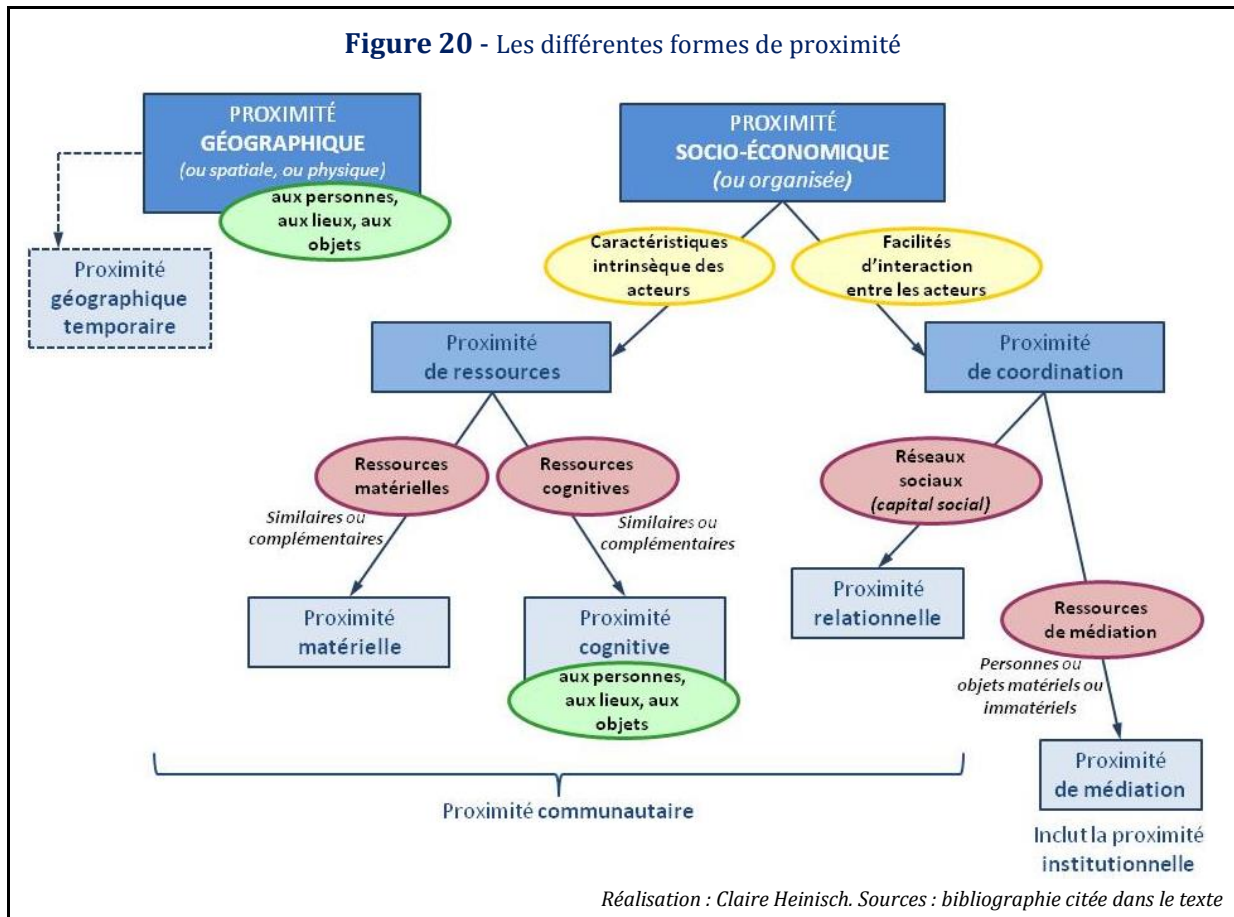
**Figure 20** - Les différentes formes de proximité

PROXIMITÉ
GÉOGRAPHIQUE
(ou spatiale, ou physique)

aux personnes, aux lieux, aux objets

Proximité géographique temporaire

PROXIMITÉ
SOCIO-ÉCONOMIQUE
(ou organisée)

Caractéristiques intrinsèque des acteurs

Facilités d'interaction entre les acteurs

Proximité de ressources

Proximité de coordination

Ressources matérielles

Ressources cognitives

Réseaux sociaux (capital social)

Similaires ou complémentaires

Similaires ou complémentaires

Proximité matérielle

Proximité cognitive

aux personnes, aux lieux, aux objets

Proximité relationnelle

Ressources de médiation

Personnes ou objets matériels ou immatériels

Proximité de médiation

Inclut la proximité institutionnelle

Proximité communautaire

Réalisation : Claire Heinisch. Sources : bibliographie citée dans le texte